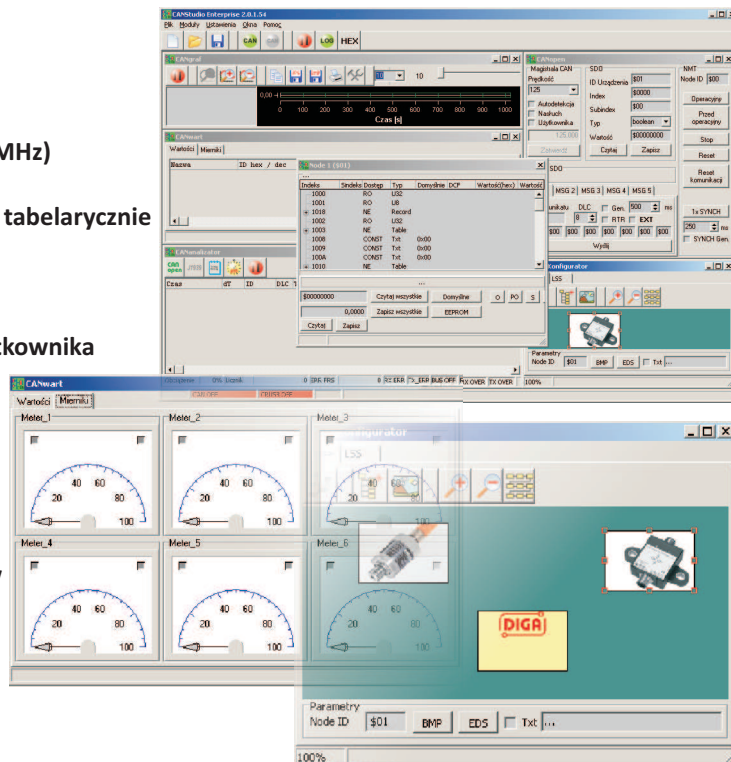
MHz)

tabelarycznie

kownika

CANStudio Enterprise 2.0.1.54
Plik Moduły Ustawienia Okna Pomoc
CAN LOG HEX

CANgraf
10 10
0,00
0 100 200 300 400 500 600 700 800 900 1000
Czas [s]

CANopen
Magistrala CAN
Prędkość
125
Autodetekcja
Nasłuch
Użytkownika
125,000
Zmienić
SDO
ID Urządzenia $01
Index $0000
Subindex $00
Typ boolean
Wartość $00000000
Czytaj Zapisz
NMT
Node ID $00
Operacyjny
Przed operacyjny
Stop
Reset
Reset komunikacji
1x SYNCH
250 ms
SYNCH Gen.

CANwart
Wartości Mierniki
Nazwa ID hex / dec

Node 1 ($01)
| Indeks | Sindeks | Dostęp | Typ | Domyślnie | DCP | Wartość(hex) | Wartość |
|---|---|---|---|---|---|---|---|
| 1000 | | RO | U32 | | | | |
| 1001 | | RO | U8 | | | | |
| + 1018 | | NE | Record | | | | |
| 1002 | | RO | U32 | | | | |
| + 1003 | | NE | Table | | | | |
| 1008 | | CONST | Txt | 0x00 | | | |
| 1009 | | CONST | Txt | 0x00 | | | |
| 100A | | CONST | Txt | 0x00 | | | |
| + 1010 | | NE | Table | | | | |
$00000000 Czytaj wszystkie Domyślne O PO S
0,0000 Zapisz wszystkie EEPROM
Czytaj Zapisz

SDO
MSG 2 MSG 3 MSG 4 MSG 5
DLC 8 Gen. 500 ms RTR EXT
$00 $00 $00 $00 $00 $00 $00 $00
Wyślij

CANsymulator
Czas dT ID DLC

Konfigurator
LSS
Parametry
Node ID $01 BMP EDS Txt ...

Oczepanie 0% Dziesk 0 ERR PAS 0 RX ERR TX ERR BUS OFF RX OVER TX OVER 100%

CANwart
Wartości Mierniki
Meter_1
Meter_2
Meter_3
Meter_4
Meter_5
Meter_6
20 40 60 80 100

Konfigurator
LSS
DIGA
Parametry
Node ID $01 BMP EDS Txt ...
100%